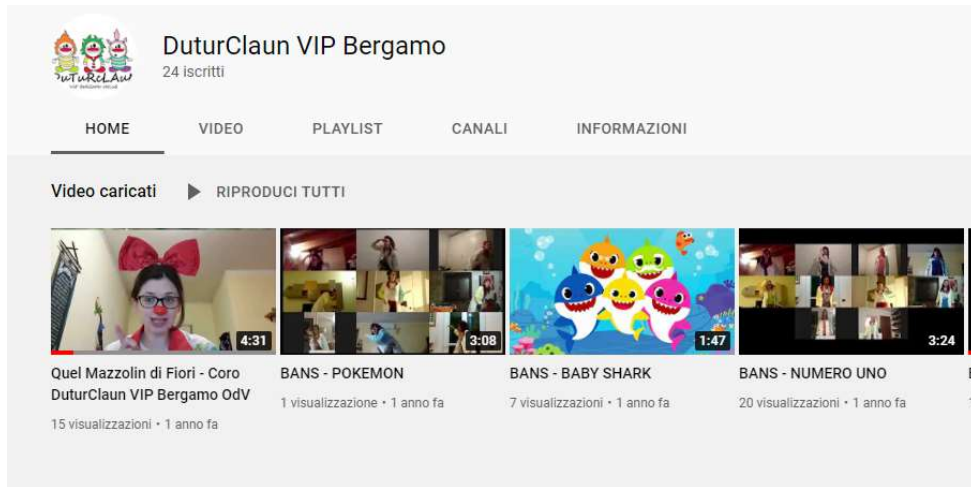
DuturClaun
VIP BERGAMO ONLUS

DuturClaun VIP Bergamo
24 iscritti

HOME VIDEO PLAYLIST CANALI INFORMAZIONI

Video caricati ▶ RIPRODUCI TUTTI

4:31
Quel Mazzolin di Fiori - Coro DuturClaun VIP Bergamo OdV
15 visualizzazioni • 1 anno fa

3:08
BANS - POKEMON
1 visualizzazione • 1 anno fa

1:47
BANS - BABY SHARK
7 visualizzazioni • 1 anno fa

3:24
BANS - NUMERO UNO
20 visualizzazioni • 1 anno fa